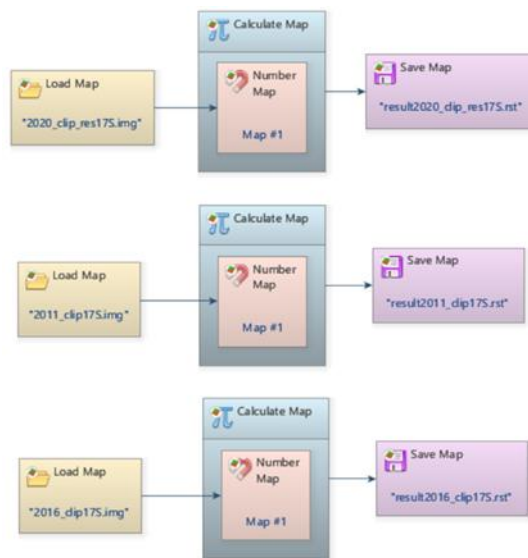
Calculate Map

Load Map

"2020_clip_res175.img"

Number Map

Map #1

Save Map

"result2020_clip_res175.rst"

Calculate Map

Load Map

"2011_clip175.img"

Number Map

Map #1

Save Map

"result2011_clip175.rst"

Calculate Map

Load Map

"2016_clip175.img"

Number Map

Map #1

Save Map

"result2016_clip175.rst"